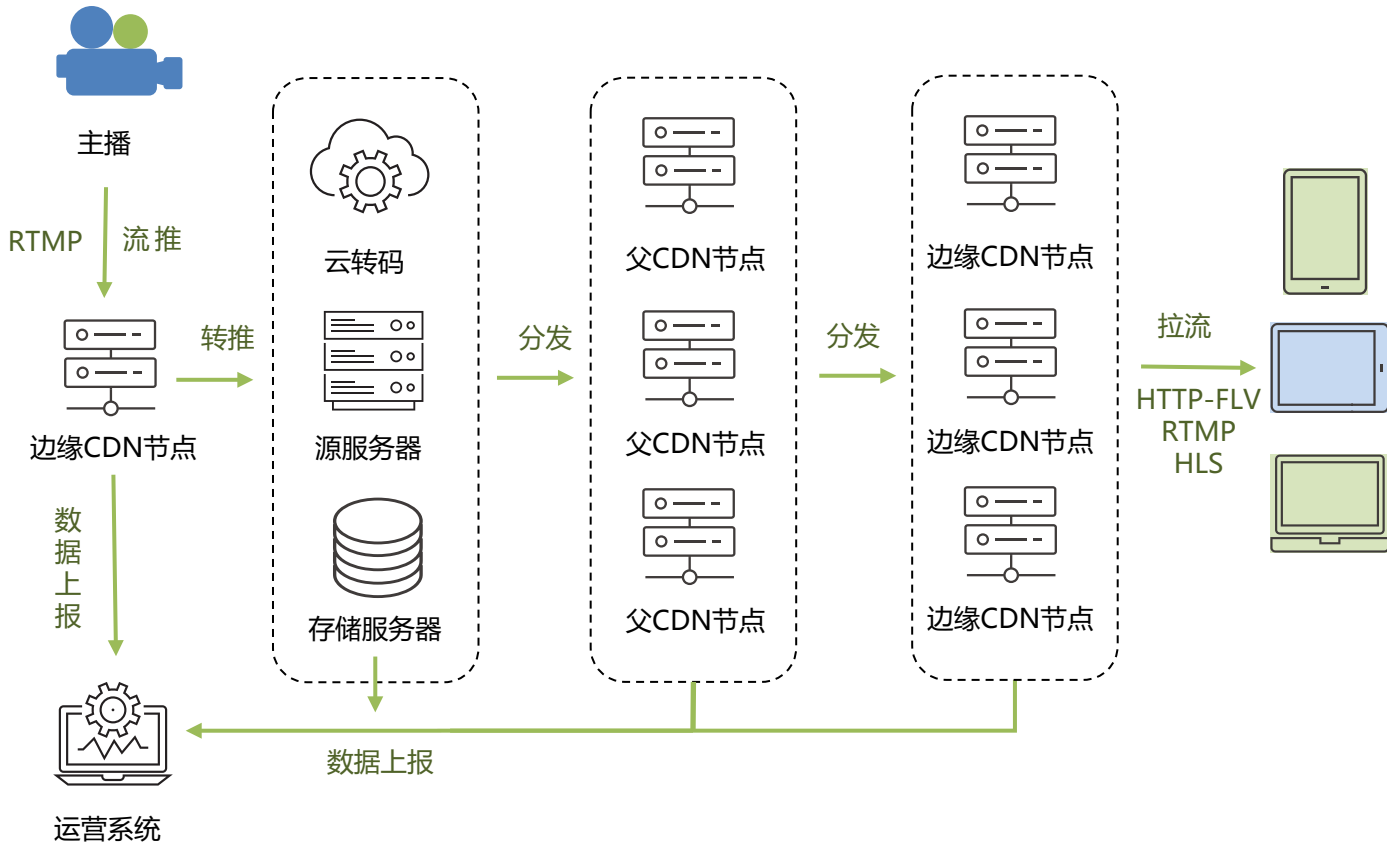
主播

RTMP 流推

边缘CDN节点

转推

云转码

源服务器

存储服务器

分发

父CDN节点

父CDN节点

父CDN节点

分发

边缘CDN节点

边缘CDN节点

边缘CDN节点

拉流

HTTP-FLV
RTMP
HLS

数据上报

数据上报

运营系统